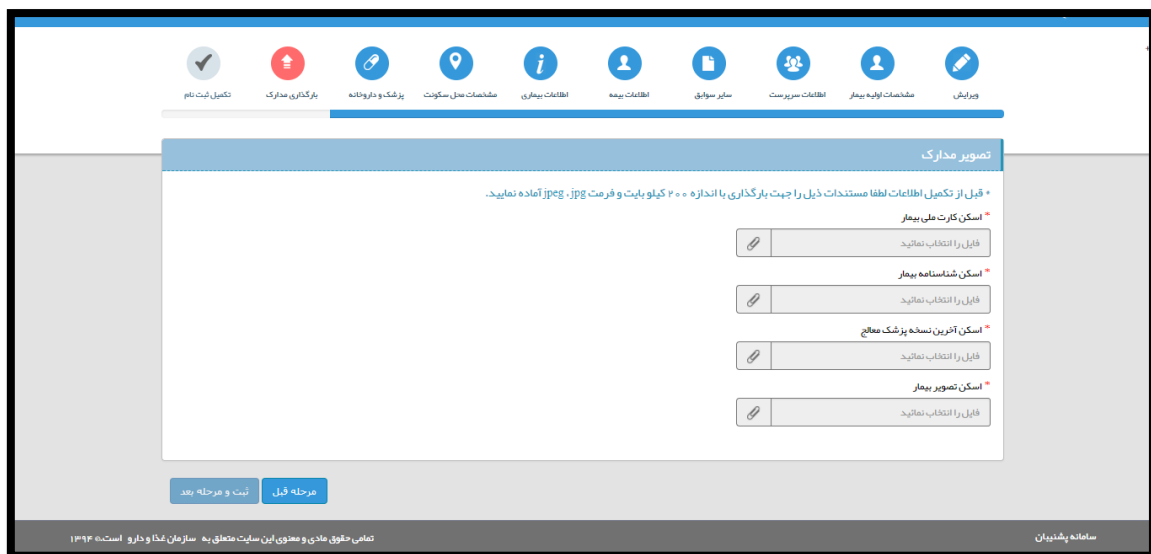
ویرایش مشخصات اولیه بیمار اطلاعات سرپرست سایر سوابق اطلاعات بیمه اطلاعات بیماری مشخصات محل سکونت پزشک و داروخانه بارگذاری مدارک تکمیل ثبت نام

تصویر مدارک

• قبل از تکمیل اطلاعات لطفا مستندات ذیل را جهت بارگذاری با اندازه ۲۰۰ کیلو بایت و فرمت jpeg ، jpg آماده نمایید.

* اسکن کارت ملی بیمار
فایل را انتخاب نمائید

* اسکن شناسنامه بیمار
فایل را انتخاب نمائید

* اسکن آخرین نسخه پزشک معالج
فایل را انتخاب نمائید

* اسکن تصویر بیمار
فایل را انتخاب نمائید

مرحله قبل ثبت و مرحله بعد

سامانه پشتیبان

تمامی حقوق مادی و معنوی این سایت متعلق به سازمان غذا و دارو است© ۱۳۹۴